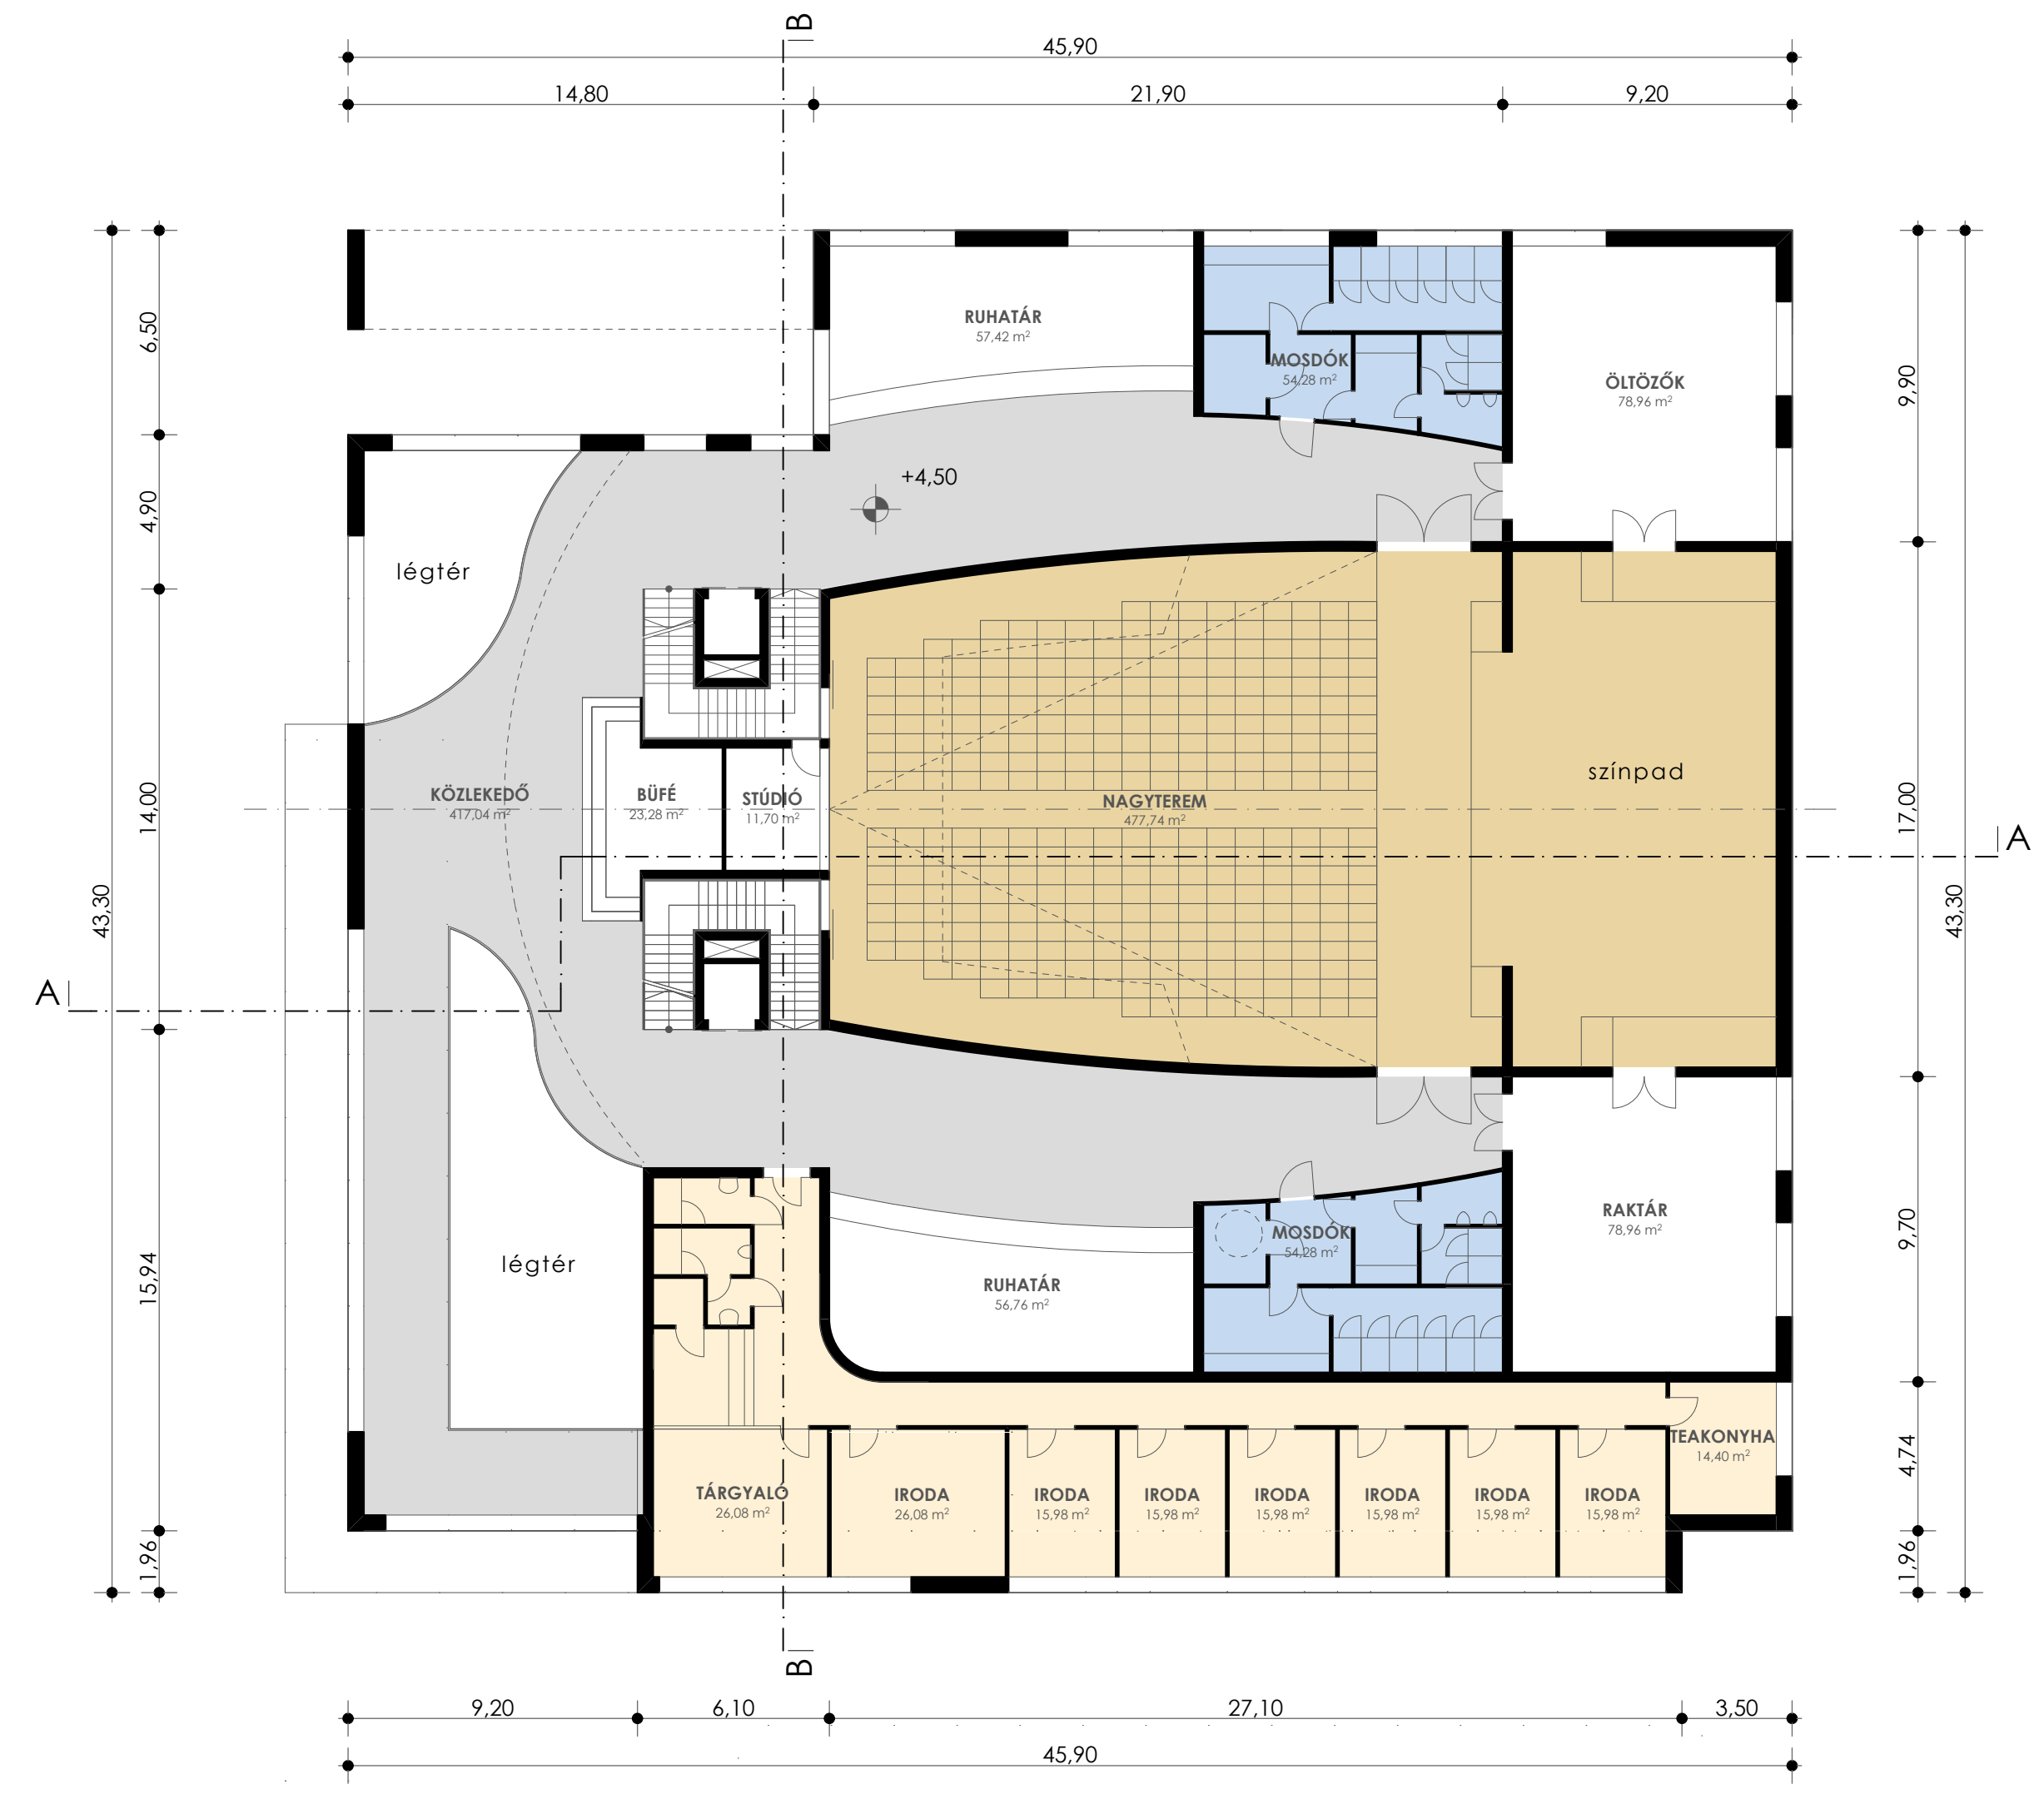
B
45,90
14,80
21,90
9,20

6,50
4,90
14,00
43,30
15,94
1,96

9,90
17,00
43,30
9,70
4,74
1,96

RUHATÁR
57,42 m²

MOSDÓK
54,28 m²

ÖLTÖZŐK
78,96 m²

+4,50

légtér

KÖZLEKEDŐ
417,04 m²

BÜFÉ
23,28 m²

STÚDIÓ
11,70 m²

NAGYTEREM
477,74 m²

színpad

A

A

légtér

MOSDÓK
54,28 m²

RAKTÁR
78,96 m²

RUHATÁR
56,76 m²

TEAKONYHA
14,40 m²

TÁRGYALÓ
26,08 m²

IRODA
26,08 m²

IRODA
15,98 m²

IRODA
15,98 m²

IRODA
15,98 m²

IRODA
15,98 m²

IRODA
15,98 m²

IRODA
15,98 m²

B

9,20
6,10
27,10
3,50
45,90